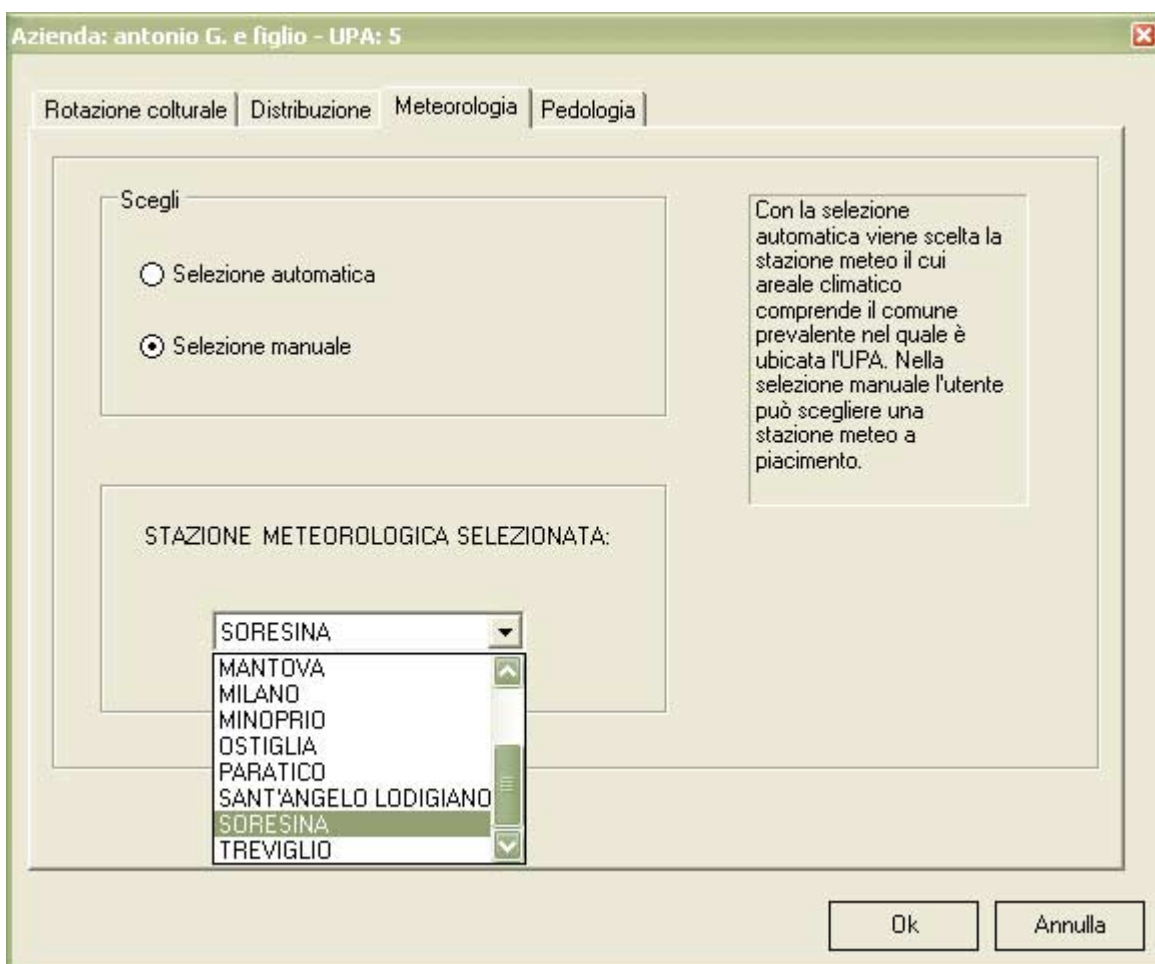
Azienda: antonio G. e figlio - UPA: 5

Rotazione colturale | Distribuzione | Meteorologia | Pedologia

Scegli

Selezione automatica

Selezione manuale

Con la selezione automatica viene scelta la stazione meteo il cui areale climatico comprende il comune prevalente nel quale è ubicata l'UPA. Nella selezione manuale l'utente può scegliere una stazione meteo a piacimento.

STAZIONE METEOROLOGICA SELEZIONATA:

SORESINA

MANTOVA
MILANO
MINOPRIO
OSTIGLIA
PARATICO
SANT'ANGELO LODIGIANO
SORESINA
TREVIGLIO

Ok

Annulla